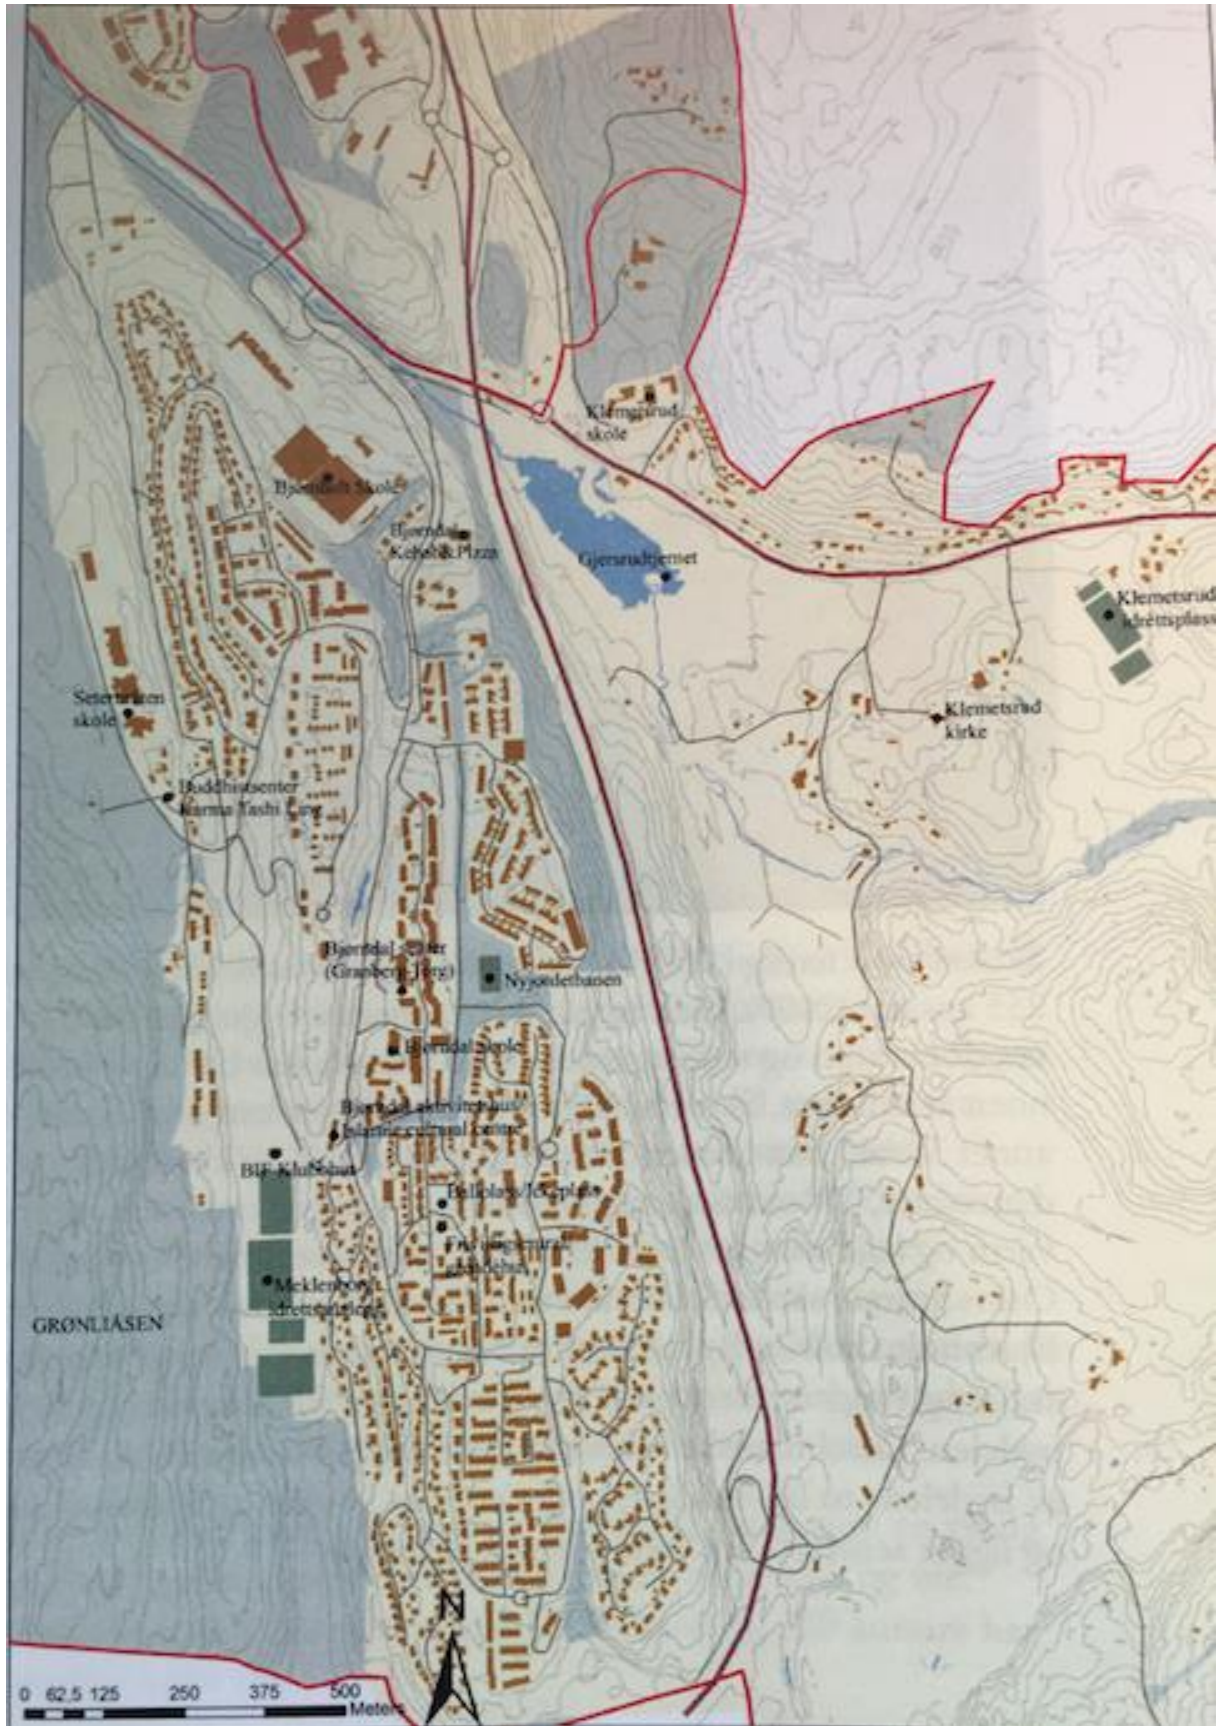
Klemetsrud skole

Bjørndalen Skole

Bjørndal Kebab Plaza

Gjersrudtjernet

Klemetsrud idrettsplass

Seterbråten skole

Klemetsrud kirke

Buddhistsenter Karma Tashi Ling

Bjørndal senter (Granberg Torg)

Nyjordetbanen

Bjørndal skole

Bjørndal aktivitetshus Islamic cultural centre

BIF Klubbhus

Ballplass/lekeplass

Fritidsgården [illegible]

Mekleneborg idrettsplass

GRØNLIÅSEN

N

0 62,5 125 250 375 500 Meter